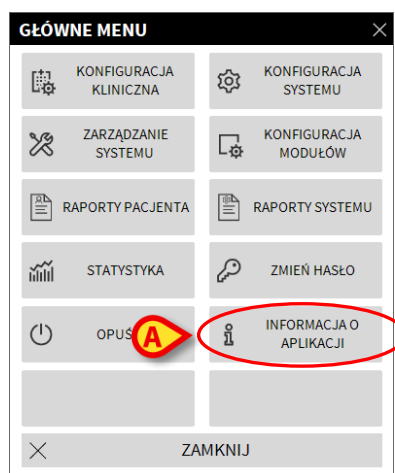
GŁÓWNE MENU

KONFIGURACJA KLINICZNA

KONFIGURACJA SYSTEMU

ZARZĄDZANIE SYSTEMU

KONFIGURACJA MODUŁÓW

RAPORTY PACJENTA

RAPORTY SYSTEMU

STATYSTYKA

ZMIEŃ HASŁO

OPUŚ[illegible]

A

INFORMACJA O APLIKACJI

ZAMKNIJ